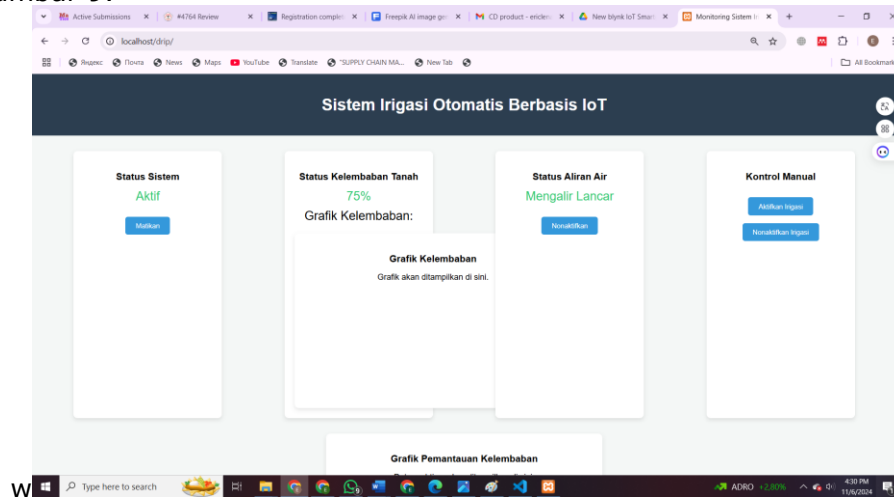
Active Submissions ×
#4764 Review ×
Registration complet ×
Freepik AI image gen ×
CD product - ericlen ×
New blynk IoT Smart ×
Monitoring Sistem I ×
+

localhost/drip/

Яндекс Почта News Maps YouTube Translate "SUPPLY CHAIN MA... New Tab
All Bookmarks

Sistem Irigasi Otomatis Berbasis IoT

Status Sistem
Aktif
Matikan

Status Kelembaban Tanah
75%
Grafik Kelembaban:

Grafik Kelembaban
Grafik akan ditampilkan di sini.

Status Aliran Air
Mengalir Lancar
Nonaktifkan

Kontrol Manual
Aktifkan Irigasi
Nonaktifkan Irigasi

Grafik Pemantauan Kelembaban

W

Type here to search

ADRO +2,80%
4:30 PM
11/6/2024